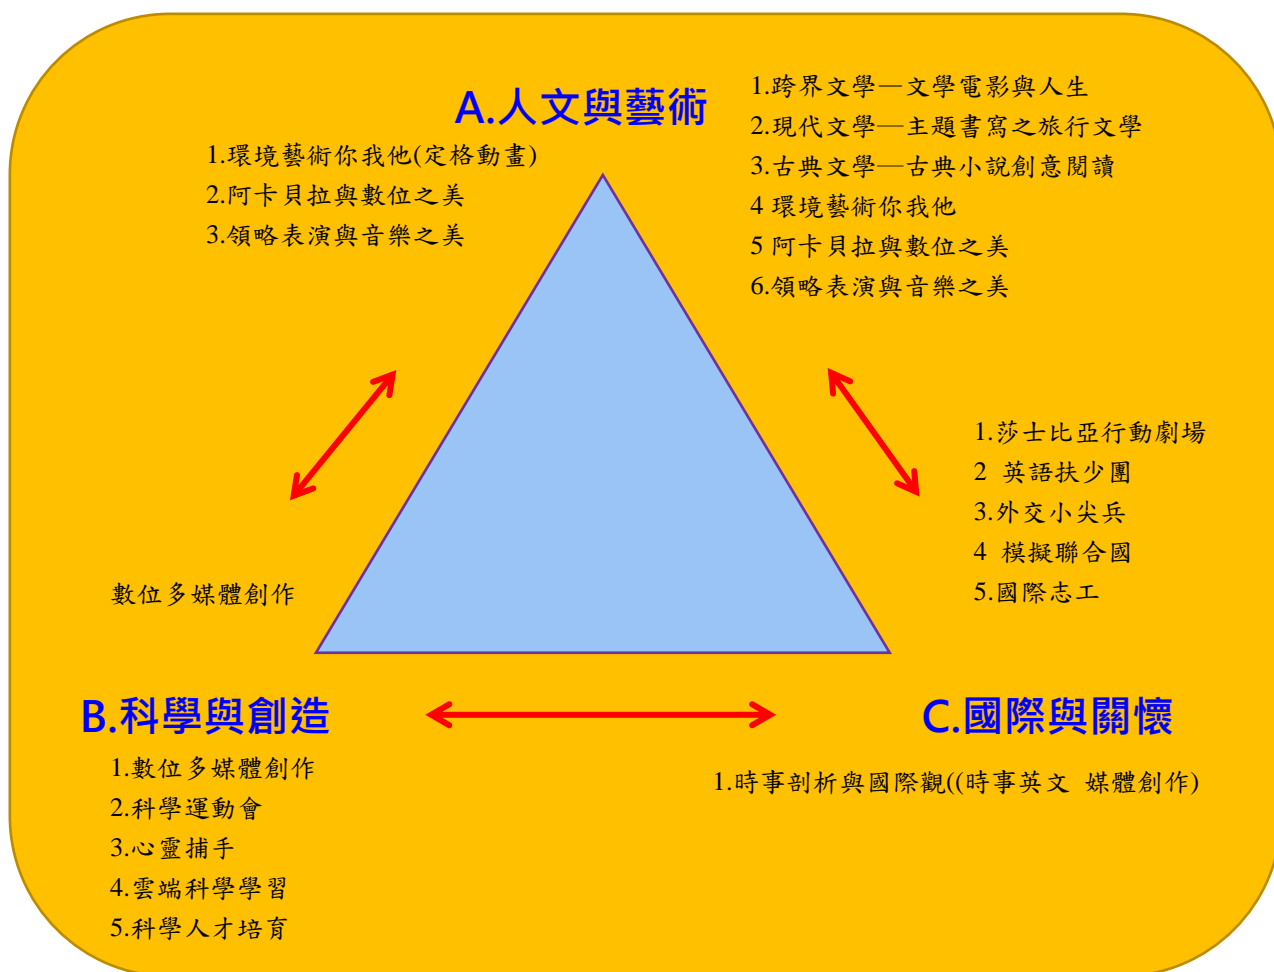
A.人文與藝術

1.環境藝術你我他(定格動畫)
2.阿卡貝拉與數位之美
3.領略表演與音樂之美

1.跨界文學—文學電影與人生
2.現代文學—主題書寫之旅行文學
3.古典文學—古典小說創意閱讀
4 環境藝術你我他
5 阿卡貝拉與數位之美
6.領略表演與音樂之美

1.莎士比亞行動劇場
2 英語扶少團
3.外交小尖兵
4 模擬聯合國
5.國際志工

數位多媒體創作

B.科學與創造

1.數位多媒體創作
2.科學運動會
3.心靈捕手
4.雲端科學學習
5.科學人才培育

C.國際與關懷

1.時事剖析與國際觀((時事英文 媒體創作)